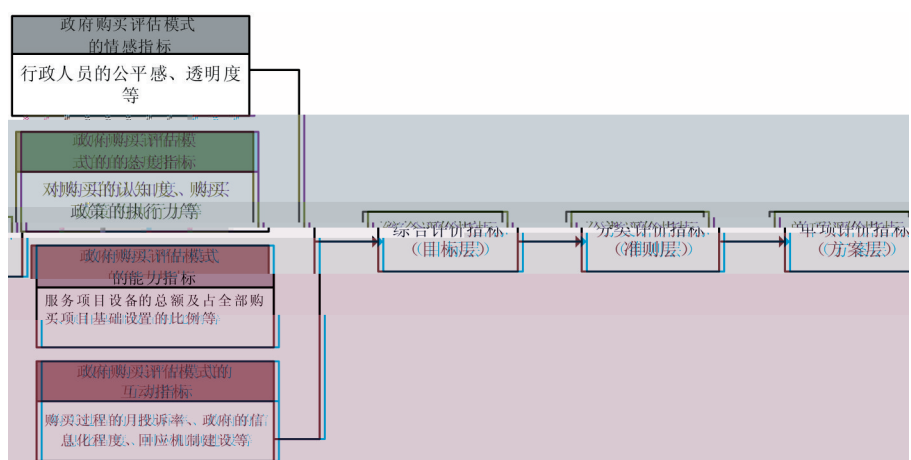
政府购买评估模式的情感指标

行政人员的公平感、透明度等

政府购买评估模式的态度指标

对购买的认知度、购买政策的执行力等

政府购买评估模式的能力指标

服务项目设备的总额及占全部购买项目基础设置的比例等

政府购买评估模式的互动指标

购买过程的月投诉率、政府的信息化程度、回应机制建设等

综合评价指标（目标层）

分类评价指标（准则层）

单项评价指标（方案层）